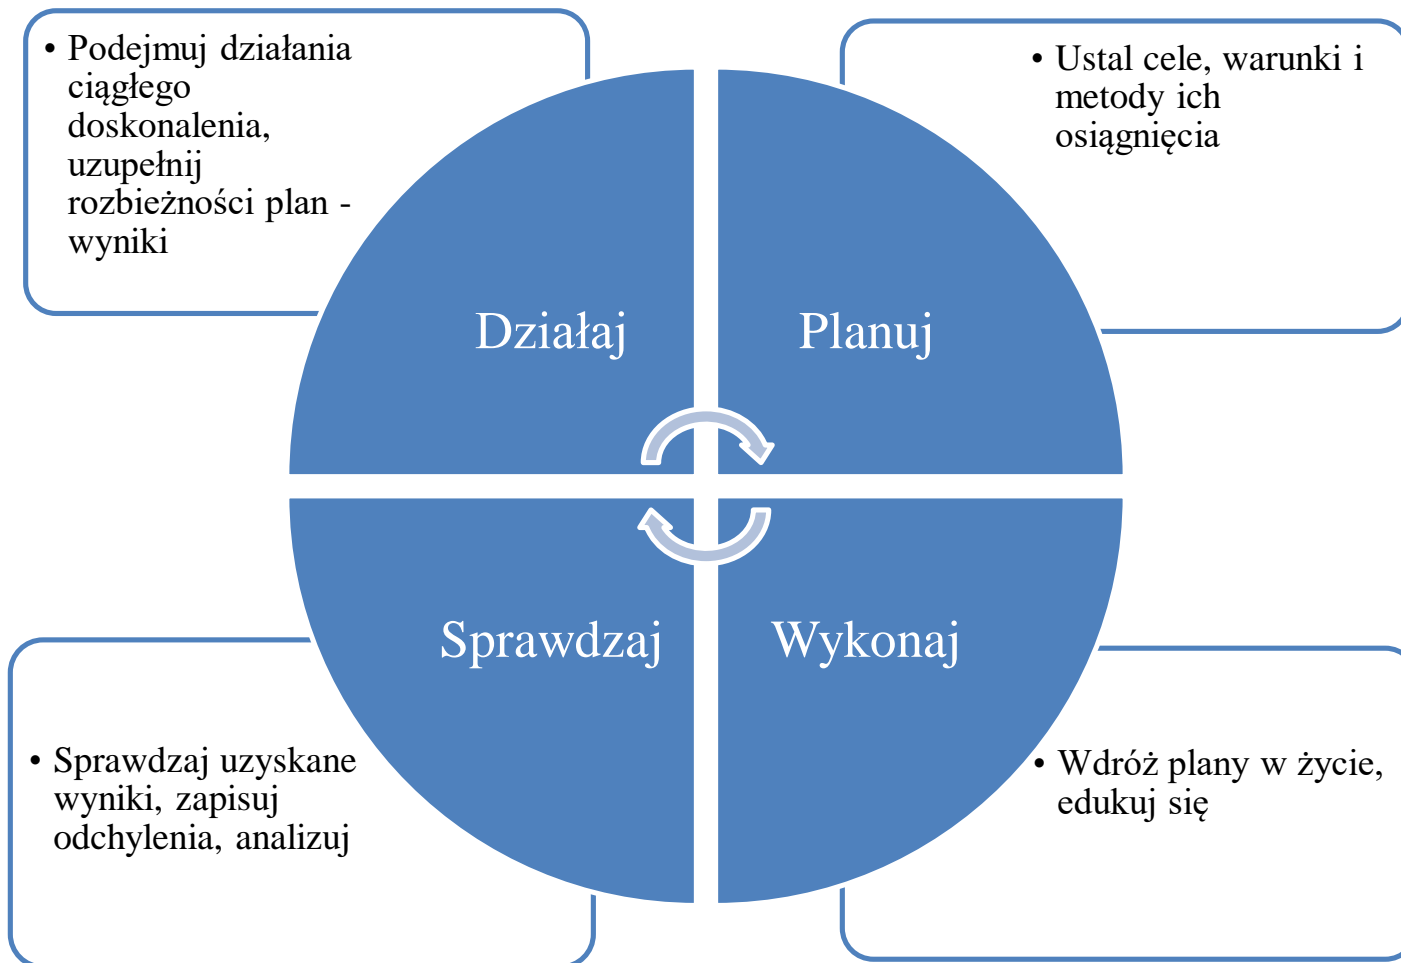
• Podejmuj działania ciągłego doskonalenia, uzupełnij rozbieżności plan - wyniki

• Ustal cele, warunki i metody ich osiągnięcia

Działaj

Planuj

Sprawdzaj

Wykonaj

• Sprawdzaj uzyskane wyniki, zapisuj odchylenia, analizuj

• Wdróż plany w życie, edukuj się